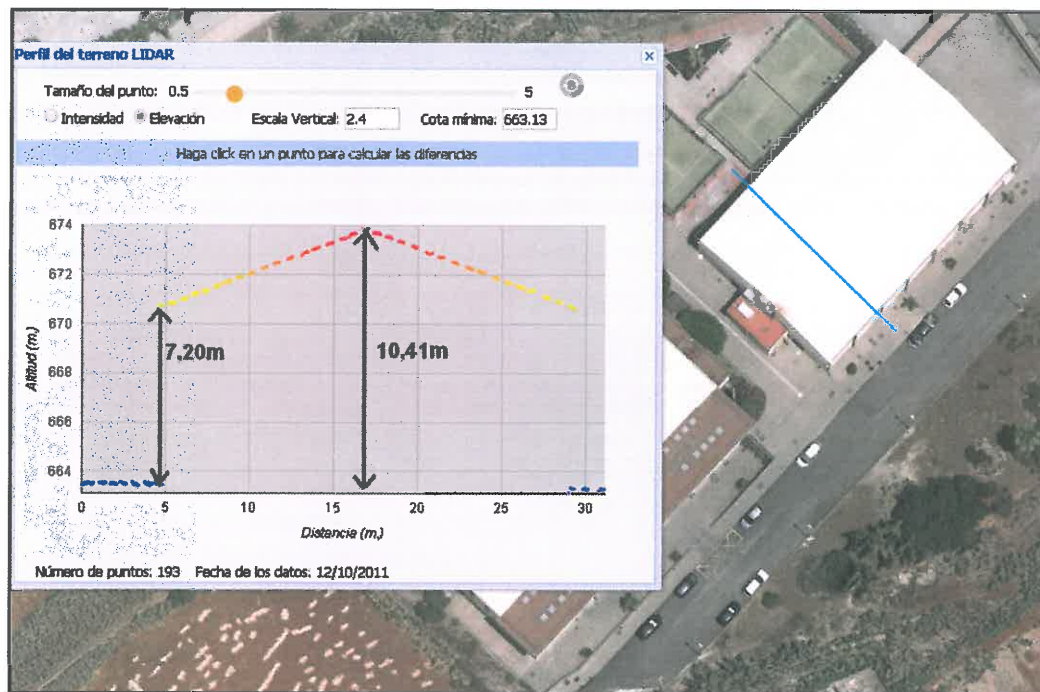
Perfil del terreno LIDAR

Tamaño del punto: 0.5 5

Intensidad Elevación Escala Vertical: 2.4 Cota mínima: 663.13

Haga click en un punto para calcular las diferencias

674
672
670
668
666
664

Altitud (m.)

7,20m

10,41m

0 5 10 15 20 25 30

Distancia (m.)

Número de puntos: 193 Fecha de los datos: 12/10/2011